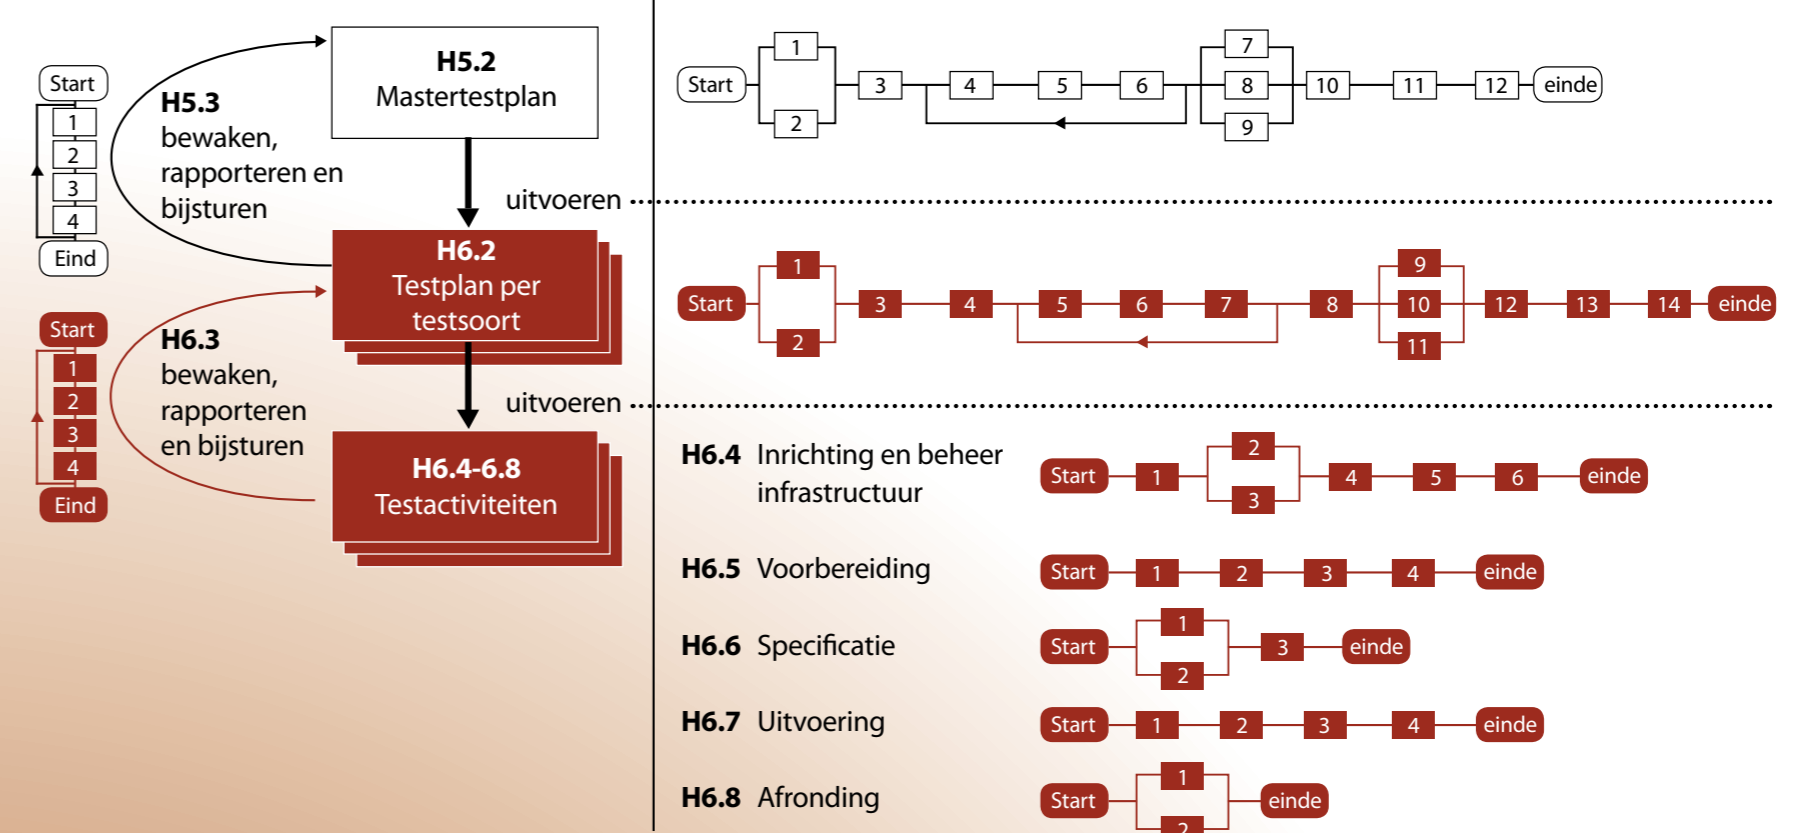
Start
1
2
3
4
Eind

H5.3
bewaken, rapporteren en bijsturen

H5.2
Mastertestplan

uitvoeren

Start 1 2 3 4 5 6 7 8 9 10 11 12 einde

Start
1
2
3
4
Eind

H6.3
bewaken, rapporteren en bijsturen

H6.2
Testplan per testsoort

uitvoeren

Start 1 2 3 4 5 6 7 8 9 10 11 12 13 14 einde

H6.4-6.8
Testactiviteiten

H6.4 Inrichting en beheer infrastructuur
Start 1 2 3 4 5 6 einde

H6.5 Voorbereiding
Start 1 2 3 4 einde

H6.6 Specificatie
Start 1 2 3 einde

H6.7 Uitvoering
Start 1 2 3 4 einde

H6.8 Afronding
Start 1 2 einde